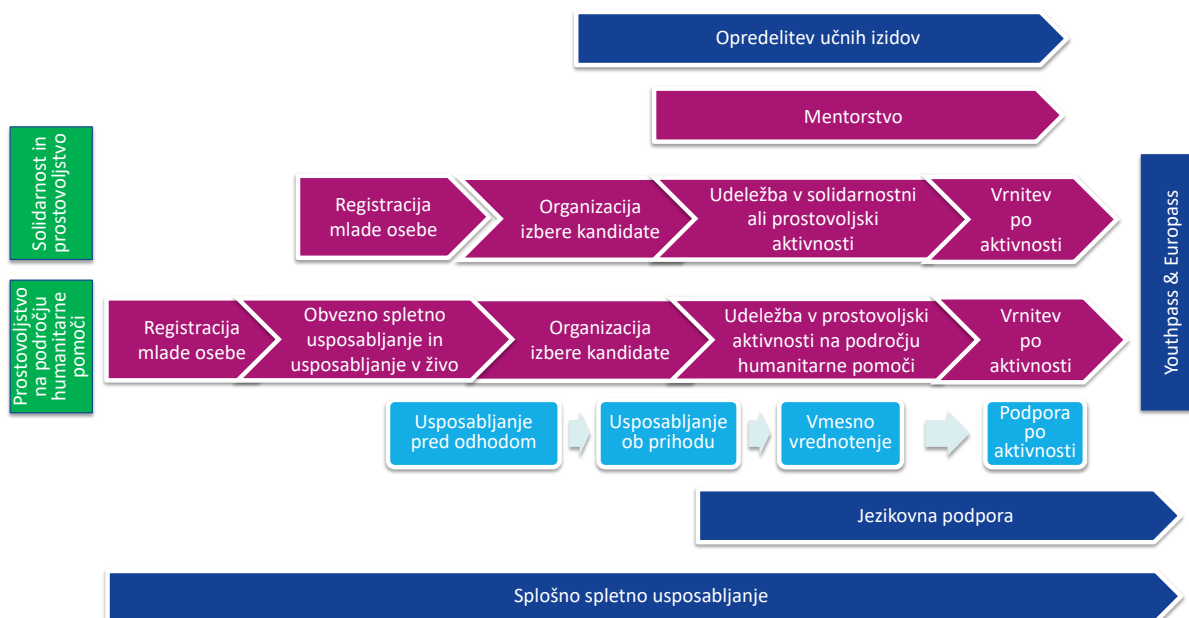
Opredelitev učnih izidov

Mentorstvo

Solidarnost in prostovoljstvo

Registracija mlade osebe

Organizacija izbere kandidate

Udeležba v solidarnostni ali prostovoljski aktivnosti

Vrnitev po aktivnosti

Youthpass & Europass

Prostovoljstvo na področju humanitarne pomoči

Registracija mlade osebe

Obvezno spletno usposabljanje in usposabljanje v živo

Organizacija izbere kandidate

Udeležba v prostovoljski aktivnosti na področju humanitarne pomoči

Vrnitev po aktivnosti

Usposabljanje pred odhodom

Usposabljanje ob prihodu

Vmesno vrednotenje

Podpora po aktivnosti

Jezikovna podpora

Splošno spletno usposabljanje